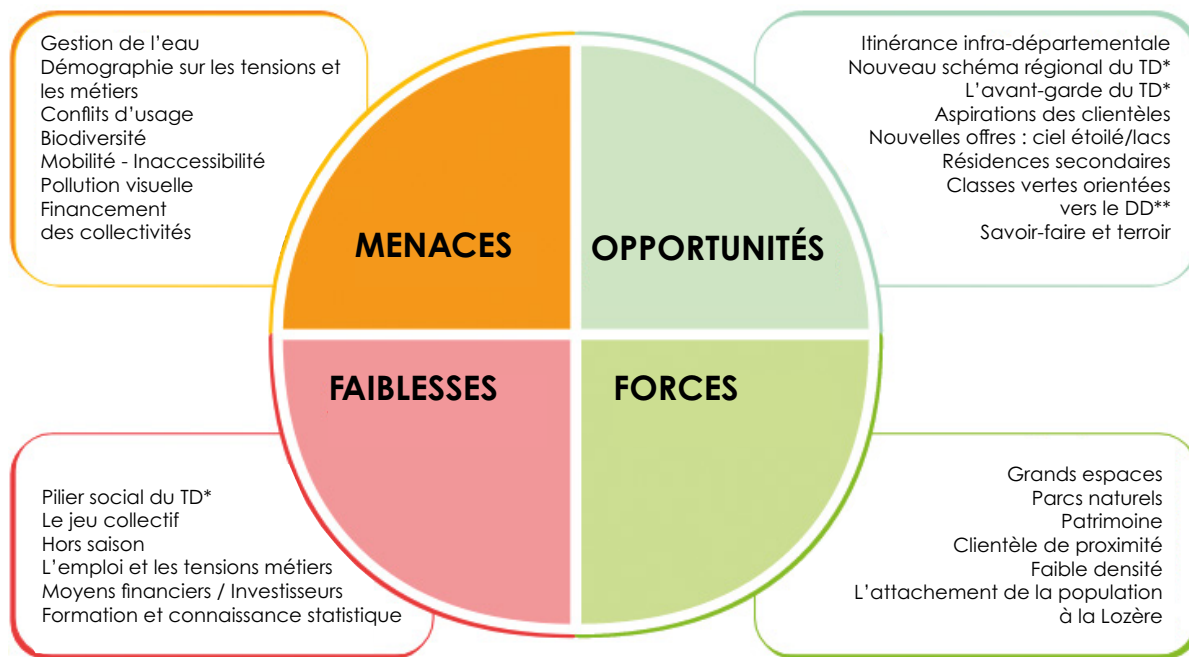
Gestion de l'eau
Démographie sur les tensions et les métiers
Conflits d'usage
Biodiversité
Mobilité - Inaccessibilité
Pollution visuelle
Financement des collectivités

Itinérance infra-départementale
Nouveau schéma régional du TD*
L'avant-garde du TD*
Aspirations des clientèles
Nouvelles offres : ciel étoilé/lacs
Résidences secondaires
Classes vertes orientées vers le DD**
Savoir-faire et terroir

MENACES

OPPORTUNITÉS

FAIBLESSES

FORCES

Pilier social du TD*
Le jeu collectif
Hors saison
L'emploi et les tensions métiers
Moyens financiers / Investisseurs
Formation et connaissance statistique

Grands espaces
Parcs naturels
Patrimoine
Clientèle de proximité
Faible densité
L'attachement de la population à la Lozère